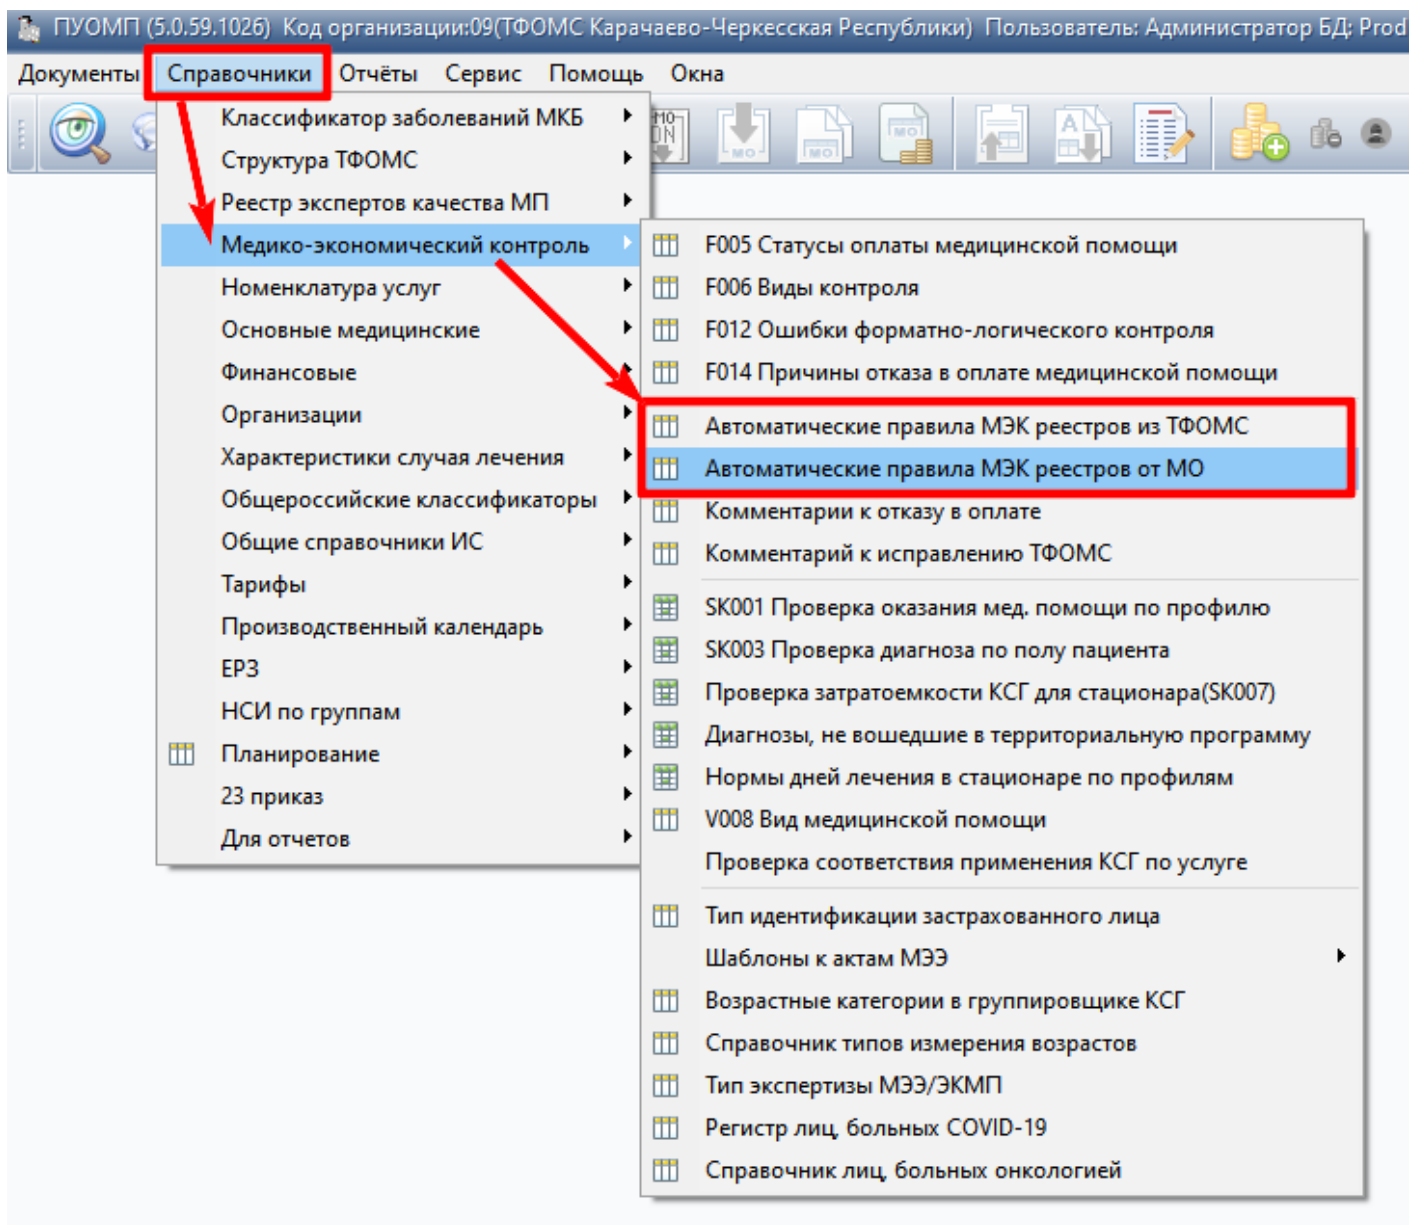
ПУОМП (5.0.59.1026) Код организации:09(ТФОМС Карачаево-Черкесская Республики) Пользователь: Администратор БД: Prod

Документы Справочники Отчёты Сервис Помощь Окна

Классификатор заболеваний МКБ
Структура ТФОМС
Реестр экспертов качества МП
Медико-экономический контроль
Номенклатура услуг
Основные медицинские
Финансовые
Организации
Характеристики случая лечения
Общероссийские классификаторы
Общие справочники ИС
Тарифы
Производственный календарь
ЕРЗ
НСИ по группам
Планирование
23 приказ
Для отчетов

F005 Статусы оплаты медицинской помощи
F006 Виды контроля
F012 Ошибки форматно-логического контроля
F014 Причины отказа в оплате медицинской помощи
Автоматические правила МЭК реестров из ТФОМС
Автоматические правила МЭК реестров от МО
Комментарии к отказу в оплате
Комментарий к исправлению ТФОМС
SK001 Проверка оказания мед. помощи по профилю
SK003 Проверка диагноза по полу пациента
Проверка затратоемкости КСГ для стационара(SK007)
Диагнозы, не вошедшие в территориальную программу
Нормы дней лечения в стационаре по профилям
V008 Вид медицинской помощи
Проверка соответствия применения КСГ по услуге
Тип идентификации застрахованного лица
Шаблоны к актам МЭЭ
Возрастные категории в группировщике КСГ
Справочник типов измерения возрастов
Тип экспертизы МЭЭ/ЭКМП
Регистр лиц, больных COVID-19
Справочник лиц, больных онкологией